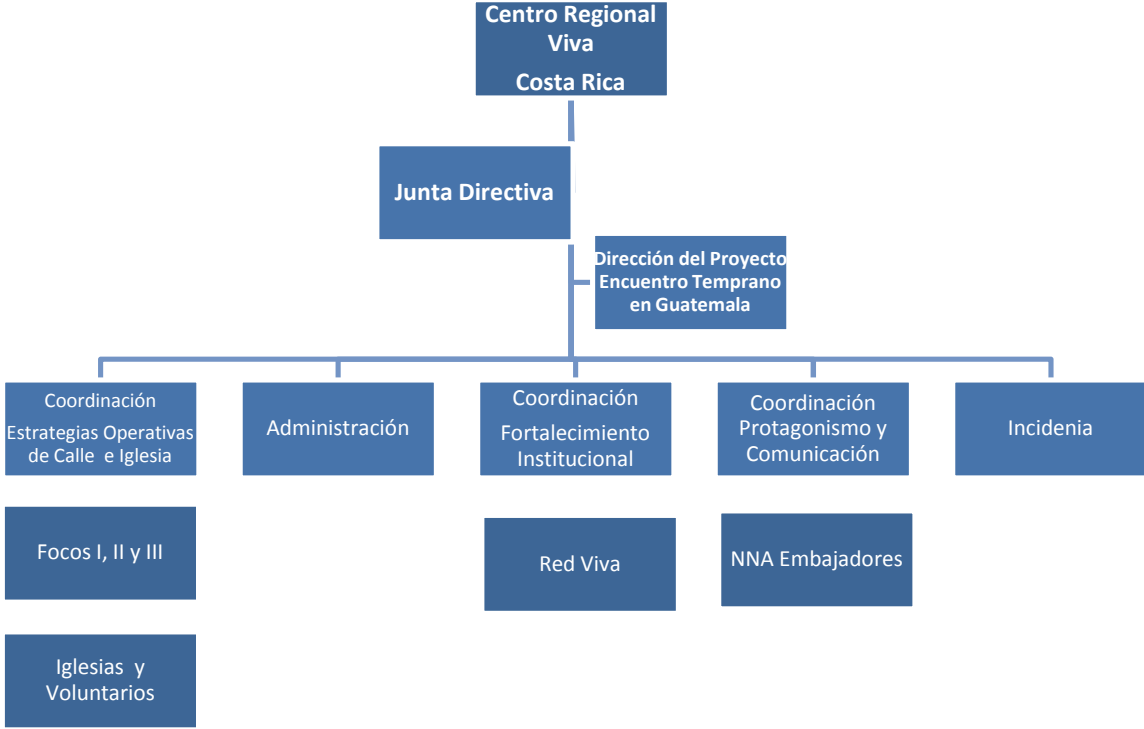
Centro Regional Viva

Costa Rica

Junta Directiva

Dirección del Proyecto Encuentro Temprano en Guatemala

Coordinación

Estrategias Operativas de Calle e Iglesia

Administración

Coordinación

Fortalecimiento Institucional

Coordinación Protagonismo y Comunicación

Incidencia

Focos I, II y III

Red Viva

NNA Embajadores

Iglesias y Voluntarios